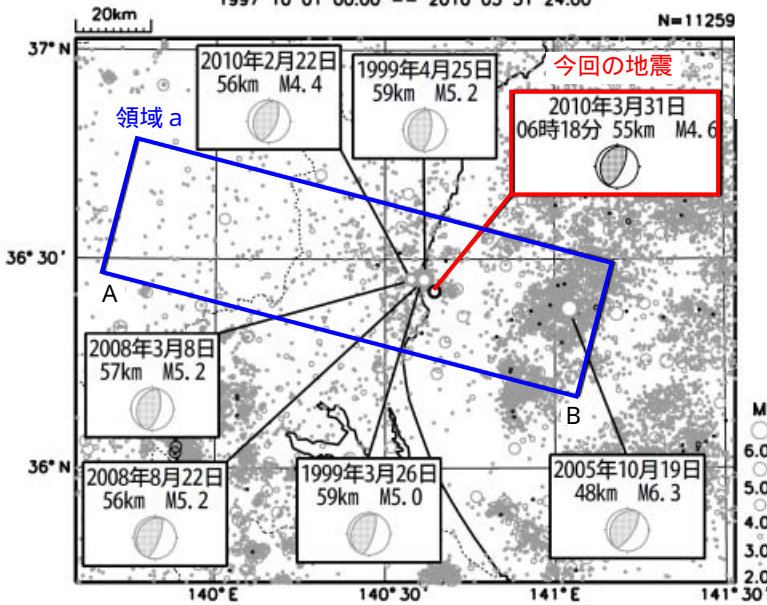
20km

1997 10 01 00:00 -- 2010 03 31 24:00

N=11259

37° N

2010年2月22日
56km M4.4

1999年4月25日
59km M5.2

今回の地震

2010年3月31日
06時18分 55km M4.6

領域 a

36° 30'

A

2008年3月8日
57km M5.2

B

36° N

2008年8月22日
56km M5.2

1999年3月26日
59km M5.0

2005年10月19日
48km M6.3

140° E

140° 30'

141° E

141° 30'

M
6.0
5.0
4.0
3.0
2.0